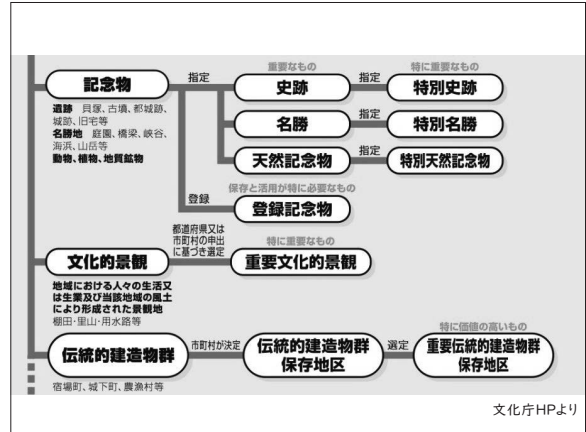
記念物

遺跡　貝塚、古墳、都城跡、城跡、旧宅等
名勝地　庭園、橋梁、峡谷、海浜、山岳等
動物、植物、地質鉱物

指定

重要なもの

史跡

指定

特に重要なもの

特別史跡

名勝

指定

特別名勝

天然記念物

指定

特別天然記念物

登録

保存と活用が特に必要なもの

登録記念物

文化的景観

地域における人々の生活又は生業及び当該地域の風土により形成された景観地
棚田・里山・用水路等

都道府県又は市町村の申出に基づき選定

特に重要なもの

重要文化的景観

伝統的建造物群

宿場町、城下町、農漁村等

市町村が決定

伝統的建造物群保存地区

選定

特に価値の高いもの

重要伝統的建造物群保存地区

文化庁HPより